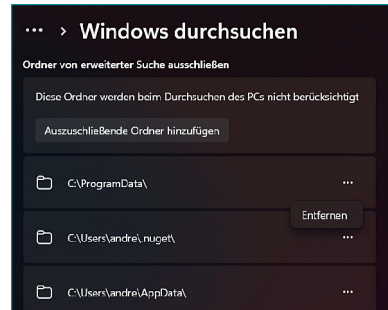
··· > Windows durchsuchen

Ordner von erweiterter Suche ausschließen

Diese Ordner werden beim Durchsuchen des PCs nicht berücksichtigt

Auszuschließende Ordner hinzufügen

C:\ProgramData\ ···

Entfernen

C:\Users\andre\.nuget\ ···

C:\Users\andre\AppData\ ···